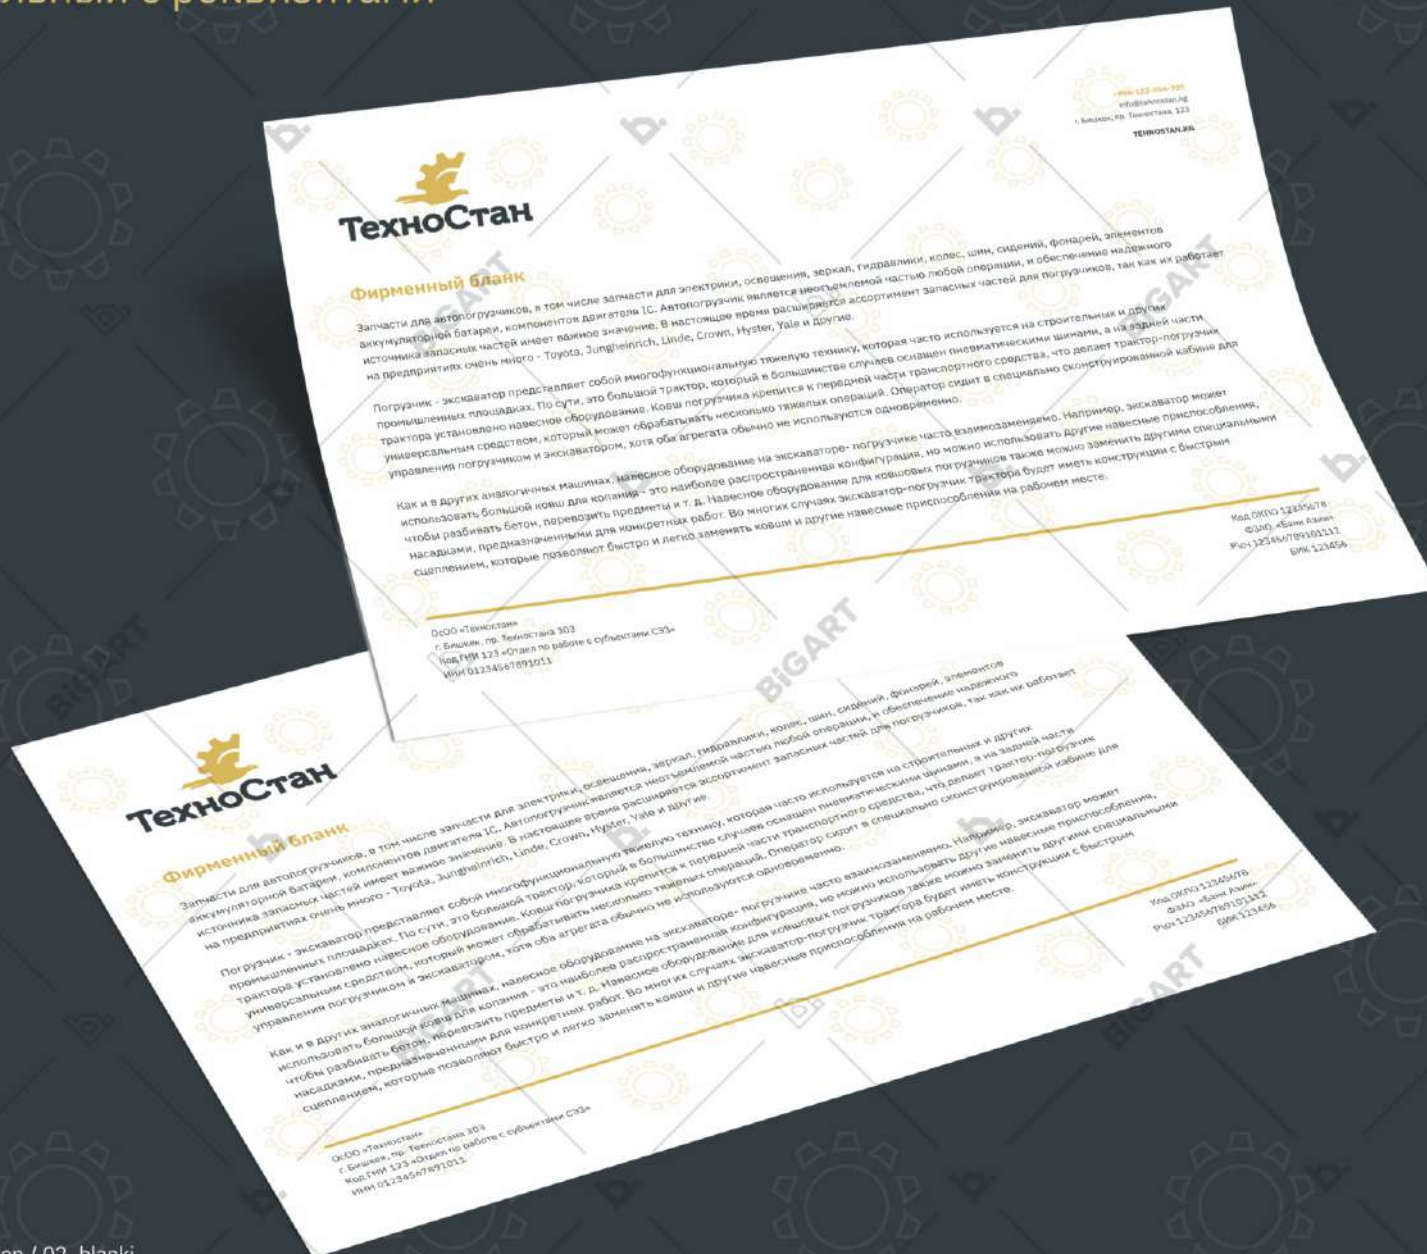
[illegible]льный с реквизитами

+996 123 456 789
info@tehnostan.kg
г. Бишкек, пр. Техностана 123
TEHNOSTAN.KG

ТехноСтан

Фирменный бланк

Запчасти для автопогрузчиков, в том числе запчасти для электрики, освещения, зеркал, гидравлики, колес, шин, сидений, фонарей, элементов аккумуляторной батареи, компонентов двигателя 1С. Автопогрузчик является неотъемлемой частью любой операции, и обеспечение надежного источника запасных частей имеет важное значение. В настоящее время расширяется ассортимент запасных частей для погрузчиков, так как их работает на предприятиях очень много - Toyota, Jungheinrich, Linde, Crown, Hyster, Yale и другие.

Погрузчик - экскаватор представляет собой многофункциональную тяжелую технику, которая часто используется на строительных и других промышленных площадках. По сути, это большой трактор, который в большинстве случаев оснащен пневматическими шинами, а на задней части трактора установлено навесное оборудование. Ковш погрузчика крепится к передней части транспортного средства, что делает трактор-погрузчик универсальным средством, который может обрабатывать несколько тяжелых операций. Оператор сидит в специально сконструированной кабине для управления погрузчиком и экскаватором, хотя оба агрегата обычно не используются одновременно.

Как и в других аналогичных машинах, навесное оборудование на экскаваторе- погрузчике часто взаимозаменяемо. Например, экскаватор может использовать большой ковш для копания - это наиболее распространенная конфигурация, но можно использовать другие навесные приспособления, чтобы разбивать бетон, перевозить предметы и т. д. Навесное оборудование для ковшовых погрузчиков также можно заменить другими специальными насадками, предназначенными для конкретных работ. Во многих случаях экскаватор-погрузчик трактора будет иметь конструкции с быстрым сцеплением, которые позволяют быстро и легко заменять ковши и другие навесные приспособлении на рабочем месте.

Код ОКПО 12345678
ФЗАО «Банк Азия»
Р/сч 123456789101112
БИК 123456

ОсОО «Техностан»
г. Бишкек, пр. Техностана 303
Код ГНИ 123 «Отдел по работе с субъектами СЭЗ»
ИНН 01234567891011

BIGART

ТехноСтан

Фирменный бланк

Запчасти для автопогрузчиков, в том числе запчасти для электрики, освещения, зеркал, гидравлики, колес, шин, сидений, фонарей, элементов аккумуляторной батареи, компонентов двигателя 1С. Автопогрузчик является неотъемлемой частью любой операции, и обеспечение надежного источника запасных частей имеет важное значение. В настоящее время расширяется ассортимент запасных частей для погрузчиков, так как их работает на предприятиях очень много - Toyota, Jungheinrich, Linde, Crown, Hyster, Yale и другие.

Погрузчик - экскаватор представляет собой многофункциональную тяжелую технику, которая часто используется на строительных и других промышленных площадках. По сути, это большой трактор, который в большинстве случаев оснащен пневматическими шинами, а на задней части трактора установлено навесное оборудование. Ковш погрузчика крепится к передней части транспортного средства, что делает трактор-погрузчик универсальным средством, который может обрабатывать несколько тяжелых операций. Оператор сидит в специально сконструированной кабине для управления погрузчиком и экскаватором, хотя оба агрегата обычно не используются одновременно.

Как и в других аналогичных машинах, навесное оборудование на экскаваторе- погрузчике часто взаимозаменяемо. Например, экскаватор может использовать большой ковш для копания - это наиболее распространенная конфигурация, но можно использовать другие навесные приспособления, чтобы разбивать бетон, перевозить предметы и т. д. Навесное оборудование для ковшовых погрузчиков также можно заменить другими специальными насадками, предназначенными для конкретных работ. Во многих случаях экскаватор-погрузчик трактора будет иметь конструкции с быстрым сцеплением, которые позволяют быстро и легко заменять ковши и другие навесные приспособлении на рабочем месте.

Код ОКПО 12345678
ФЗАО «Банк Азия»
Р/сч 123456789101112
БИК 123456

ОсОО «Техностан»
г. Бишкек, пр. Техностана 303
Код ГНИ 123 «Отдел по работе с субъектами СЭЗ»
ИНН 01234567891011

BIGART

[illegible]ep / 02_blanki